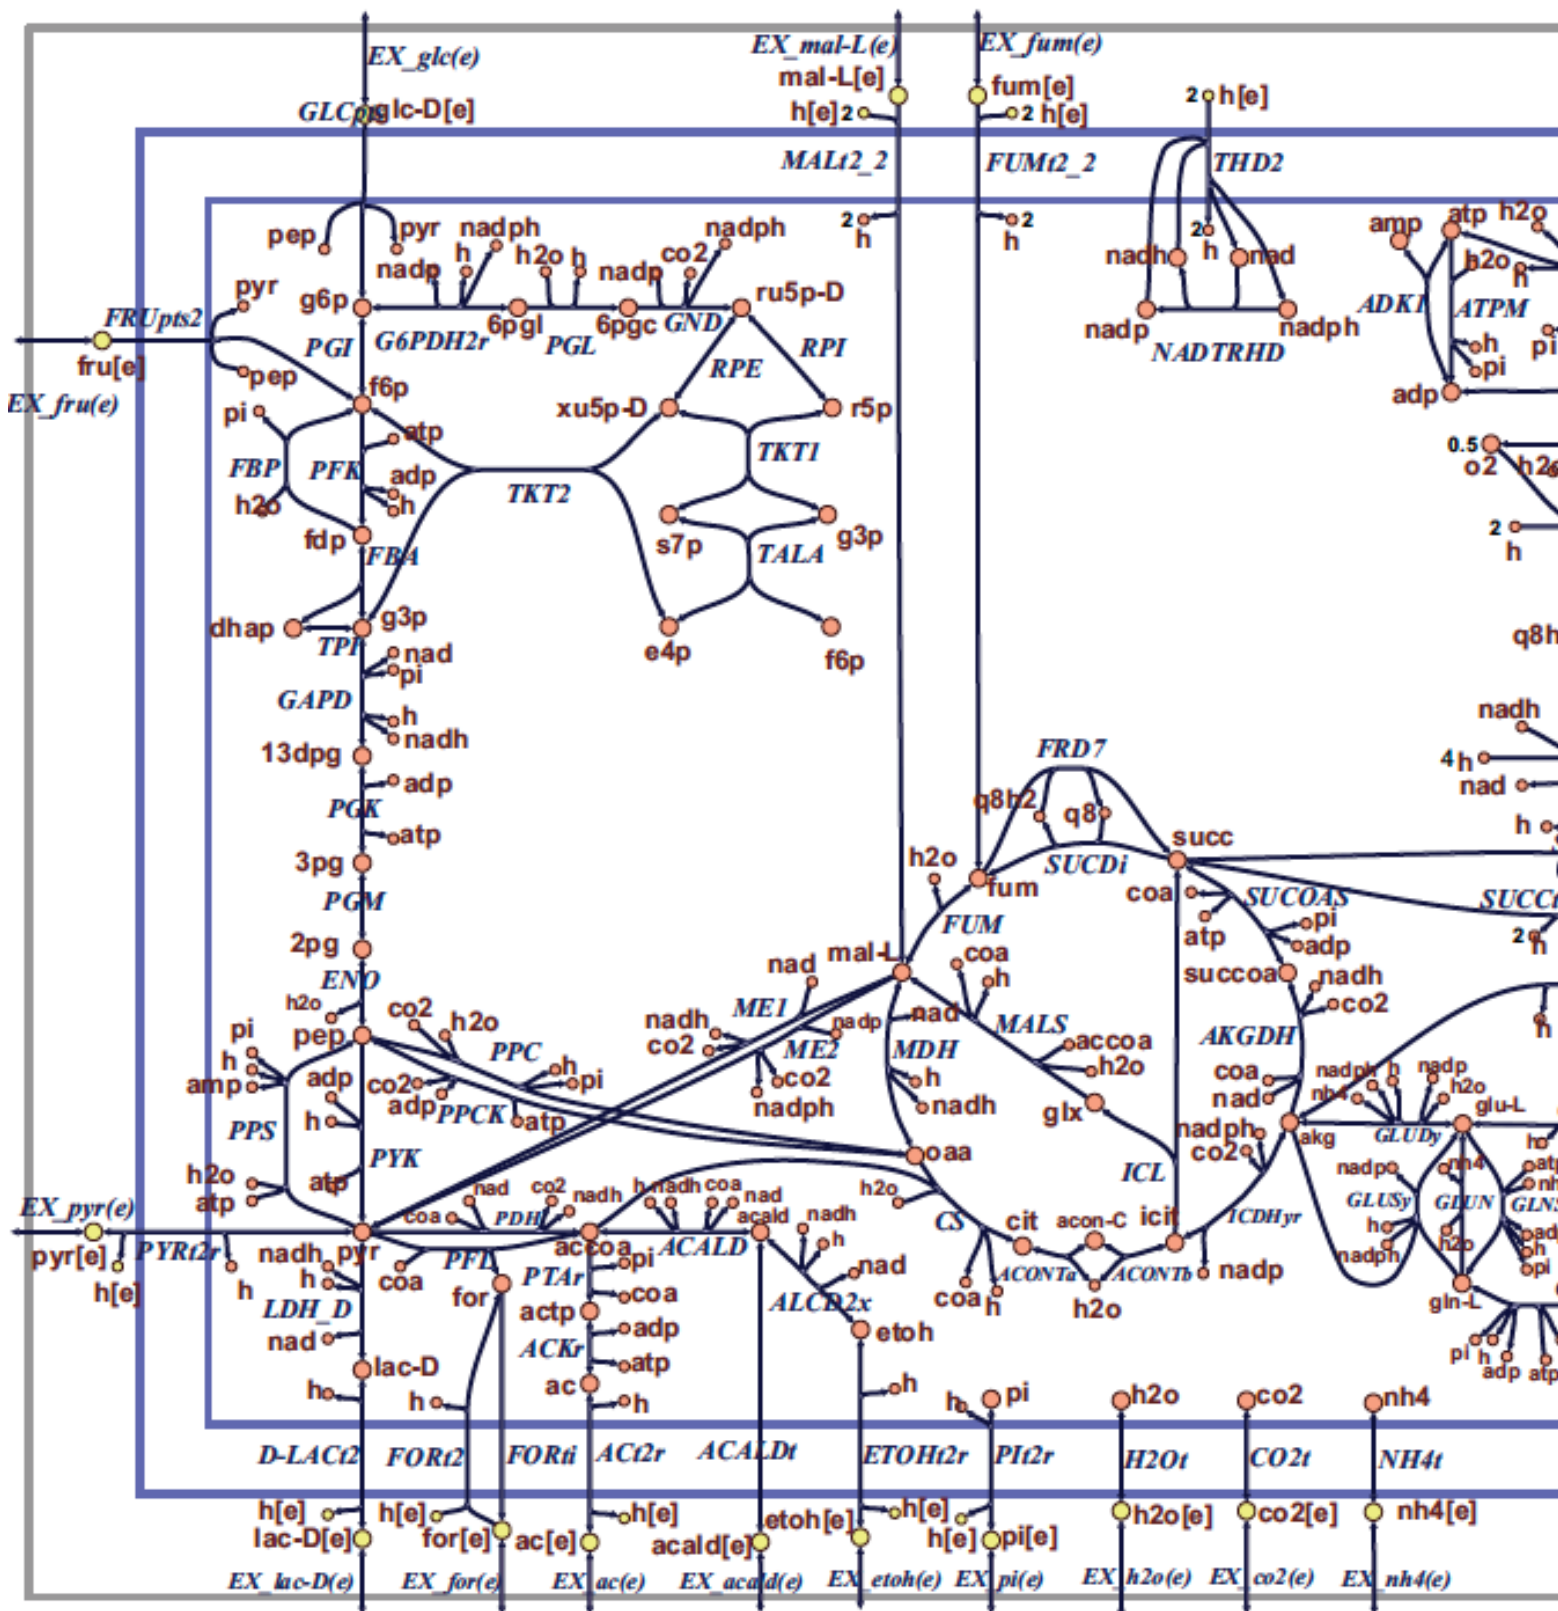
EX_glc(e)
GLCpts glc-D[e]
EX_mal-L(e)
mal-L[e]
h[e] 2
EX_fum(e)
fum[e]
2 h[e]
2 h[e]
MALt2_2
FUMt2_2
THD2
pep pyr nadph h h2o h nadp co2 nadph
nadp
pyr
g6p
FRUpts2
6pgl 6pgc GND ru5p-D
G6PDH2r PGL
PGI
RPE RPI
fru[e]
pep
f6p
xu5p-D r5p
EX_fru(e)
pi
atp
TKT1
FBP PFK adp
TKT2
h2o h
fdp
s7p TALA g3p
FBA
dhap
g3p
TPI nad
pi
e4p f6p
GAPD
h
nadh
13dpg
adp
PGK
atp
3pg
PGM
2pg
ENO
h2o
pi co2 h2o
pep PPC
h
amp adp co2 pi
adp PPCK atp
PPS h
PYK
h2o
atp atp
EX_pyr(e)
PYRt2r
pyr[e]
h[e]
h
nadh pyr
h coa
LDH_D
nad
lac-D
h
D-LACt2
h[e]
lac-D[e]
EX_lac-D(e)
2 h
2 h
nadh h nad
2 h
nadp NADTRHD nadph
amp atp h2o
h2o
ADK1 ATPM
h
pi
adp
0.5 o2 h2o
2 h
q8h
nadh
4 h
nad
h
FRD7
q8h2 q8
succ
h2o
SUCDi
fum
coa
SUCOAS
FUM
pi
atp
coa
adp
h
nad mal-L
succoa nadh
co2
ME1
nadh nadp nad
MALS
co2
ME2
accoa
AKGDH
MDH
h2o
co2
h
nadph
nadh
glx
coa nad
nadph nadp h nadp h2o
nh4 glu-L
akg
GLUDy
nadph co2
oaa
ICL
nadp nh4 atp
GLUSy GLUN GLNS
h h2o
nadph
ICDHyr
h2o
CS
nad co2 nadh h nadh coa nad
coa PDH acald nadh
accoa ACALD
PFL
cit acon-C icit
h
pi
coa
PTAr
nad
ACONTa ACONTb nadp
for
ALCD2x
coa h h2o
actp
adp
gln-L
ACKr
etoh
atp
pi h adp atp
ac
h
h
h
h pi
h2o co2 nh4
FORt2 FORti ACt2r ACALDt ETOHt2r PIt2r H2Ot CO2t NH4t
h[e]
for[e]
ac[e] h[e]
acald[e]
etoh[e] h[e]
h[e] pi[e]
h2o[e] co2[e] nh4[e]
EX_for(e) EX_ac(e) EX_acald(e) EX_etoh(e) EX_pi(e) EX_h2o(e) EX_co2(e) EX_nh4(e)
SUCCt
2 h
h